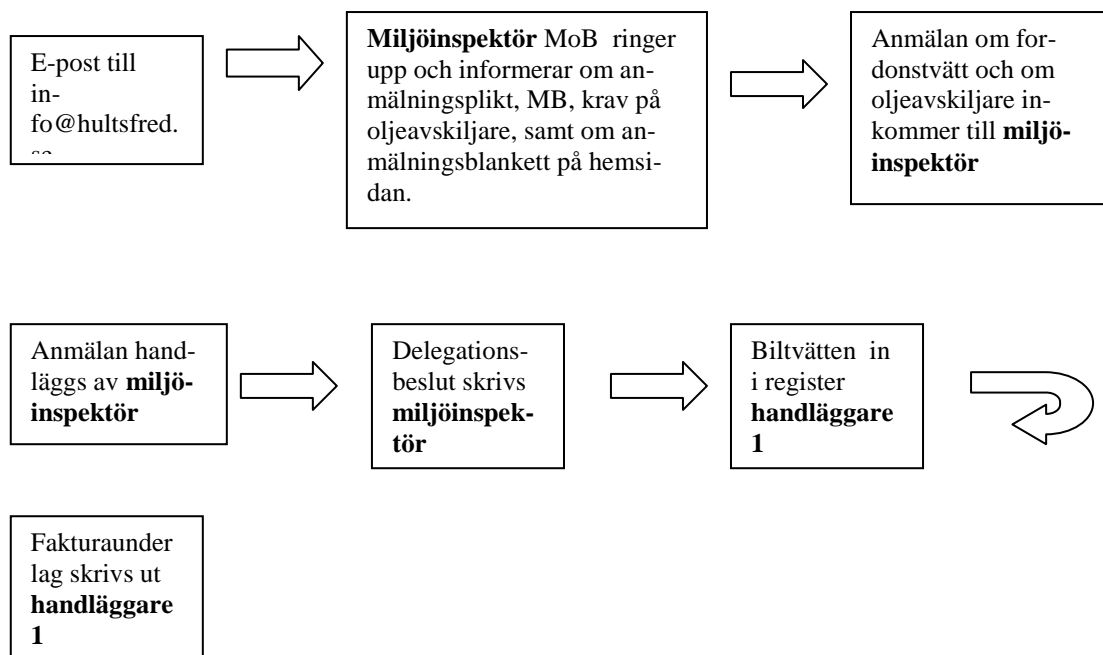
E-post till info@hultsfred.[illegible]

**Miljöinspektör** MoB ringer upp och informerar om anmälningsplikt, MB, krav på oljeavskiljare, samt om anmälningsblankett på hemsidan.

Anmälan om fordonstvätt och om oljeavskiljare inkommer till **miljöinspektör**

Anmälan handläggs av **miljöinspektör**

Delegationsbeslut skrivs **miljöinspektör**

Biltvätten in i register **handläggare 1**

Fakturaunder lag skrivs ut **handläggare 1**